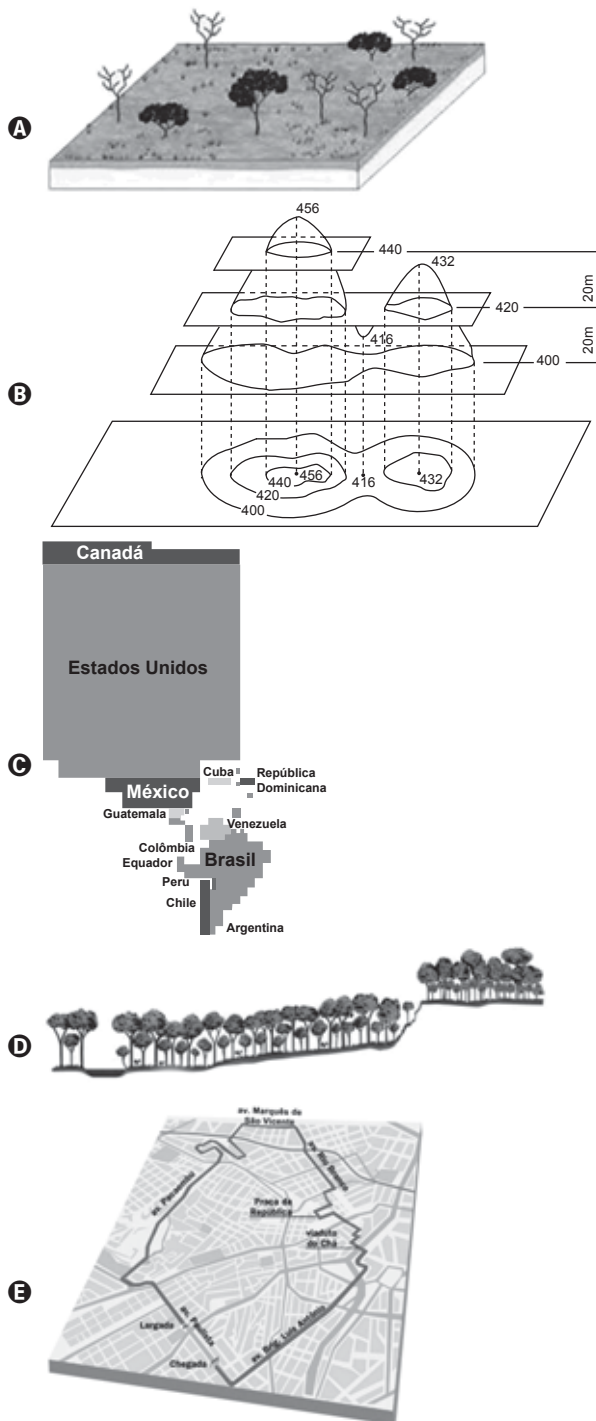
A

456
440
432
20m
420
416
20m
400
B
440
456
416
432
420
400

Canadá
Estados Unidos
C
Cuba
República Dominicana
México
Guatemala
Venezuela
Colômbia
Equador
Brasil
Peru
Chile
Argentina

D

av. Marquês de São Vicente
av. Pacaembu
av. Rio Branco
Praça da República
viaduto do Chá
E
Largada
av. Paulista
Chegada
av. Brig. Luís Antônio